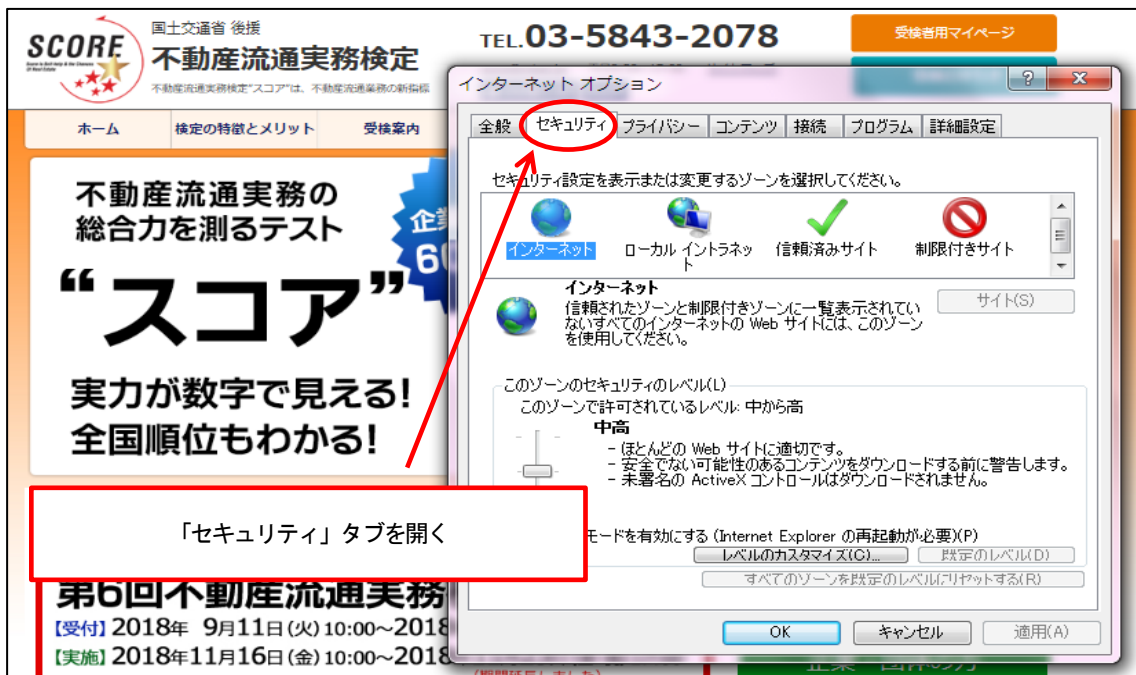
SCORE
国土交通省 後援
不動産流通実務検定
不動産流通実務検定"スコア"は、不動産流通業務の新指標

TEL.03-5843-2078

受検者用マイページ

ホーム
検定の特徴とメリット
受検案内

不動産流通実務の
総合力を測るテスト
"スコア"
実力が数字で見える!
全国順位もわかる!

企業
60

第6回不動産流通実務
【受付】2018年 9月11日(火)10:00~2018
【実施】2018年11月16日(金)10:00~2018

インターネット オプション
?
X

全般
セキュリティ
プライバシー
コンテンツ
接続
プログラム
詳細設定

セキュリティ設定を表示または変更するゾーンを選択してください。

インターネット
ローカル イントラネット
信頼済みサイト
制限付きサイト

インターネット
信頼されたゾーンと制限付きゾーンに一覧表示されていないすべてのインターネットの Web サイトには、このゾーンを使用してください。

サイト(S)

このゾーンのセキュリティのレベル(L)
このゾーンで許可されているレベル: 中から高
中高
- ほとんどの Web サイトに適切です。
- 安全でない可能性のあるコンテンツをダウンロードする前に警告します。
- 未署名の ActiveX コントロールはダウンロードされません。

「セキュリティ」タブを開く

モードを有効にする (Internet Explorer の再起動が必要)(P)
レベルのカスタマイズ(C)...
既定のレベル(D)
すべてのゾーンを既定のレベルにリセットする(R)

OK
キャンセル
適用(A)